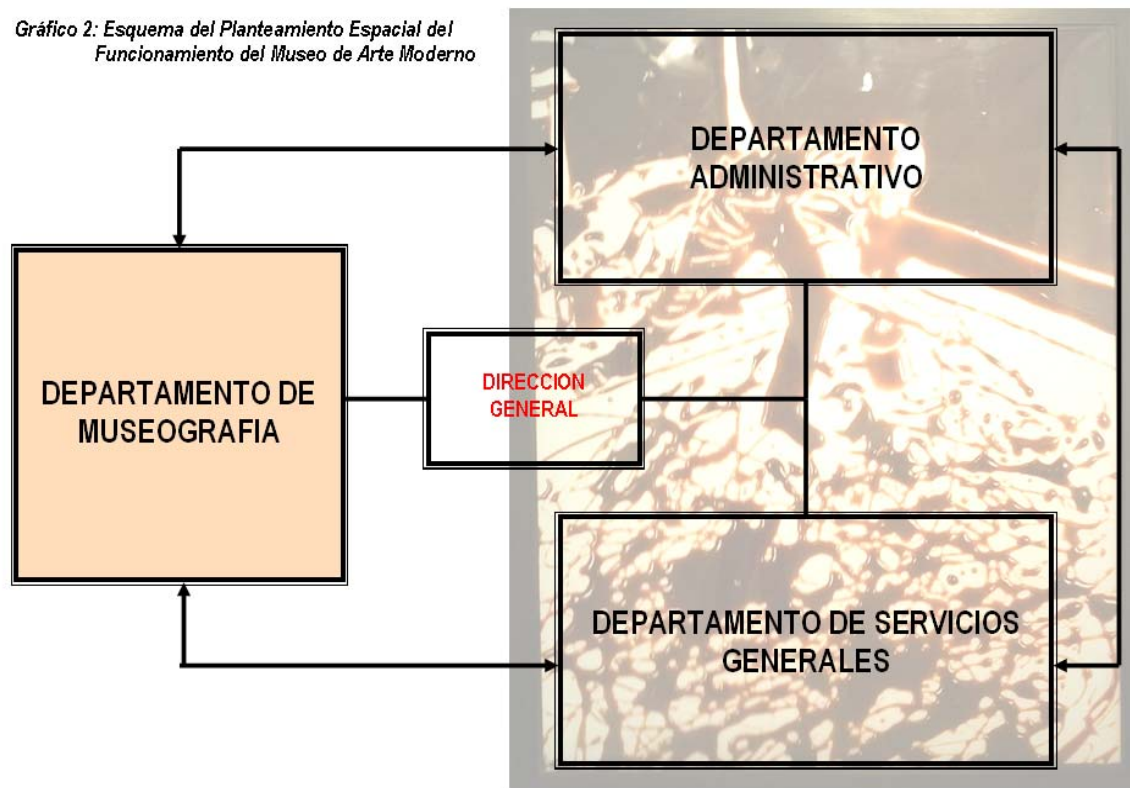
Gráfico 2: Esquema del Planteamiento Espacial del Funcionamiento del Museo de Arte Moderno

DEPARTAMENTO ADMINISTRATIVO

DEPARTAMENTO DE MUSEOGRAFIA

DIRECCION GENERAL

DEPARTAMENTO DE SERVICIOS GENERALES